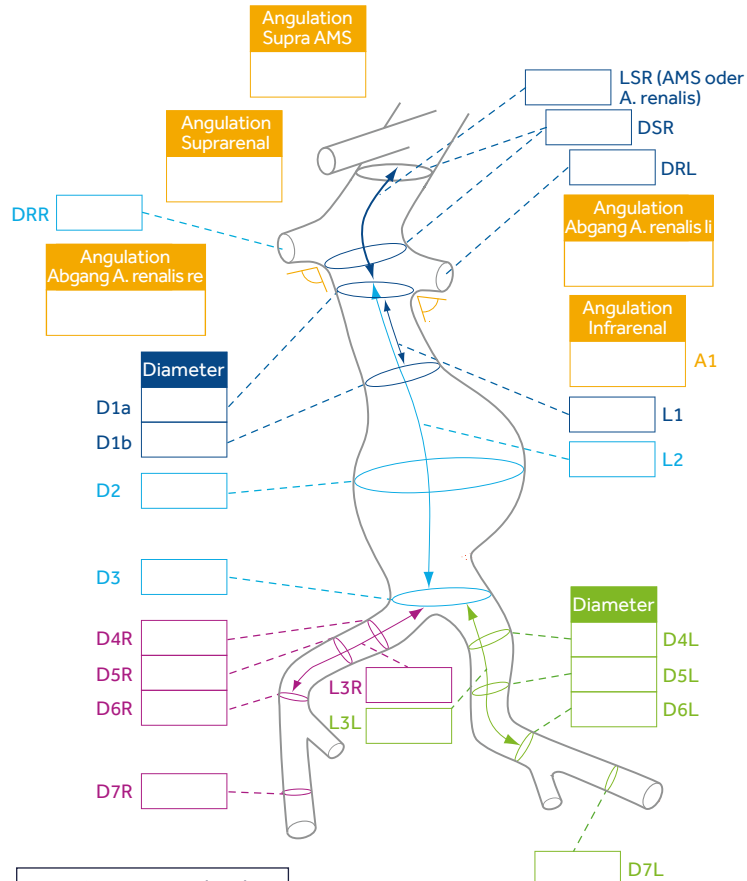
Angulation Supra AMS

LSR (AMS oder A. renalis)

Angulation Suprarenal

DSR

DRL

DRR

Angulation Abgang A. renalis li

Angulation Abgang A. renalis re

Angulation Infrarenal

A1

Diameter

D1a

D1b

L1

L2

D2

D3

Diameter

D4R

D4L

D5R

L3R

D5L

D6R

L3L

D6L

D7R

D7L